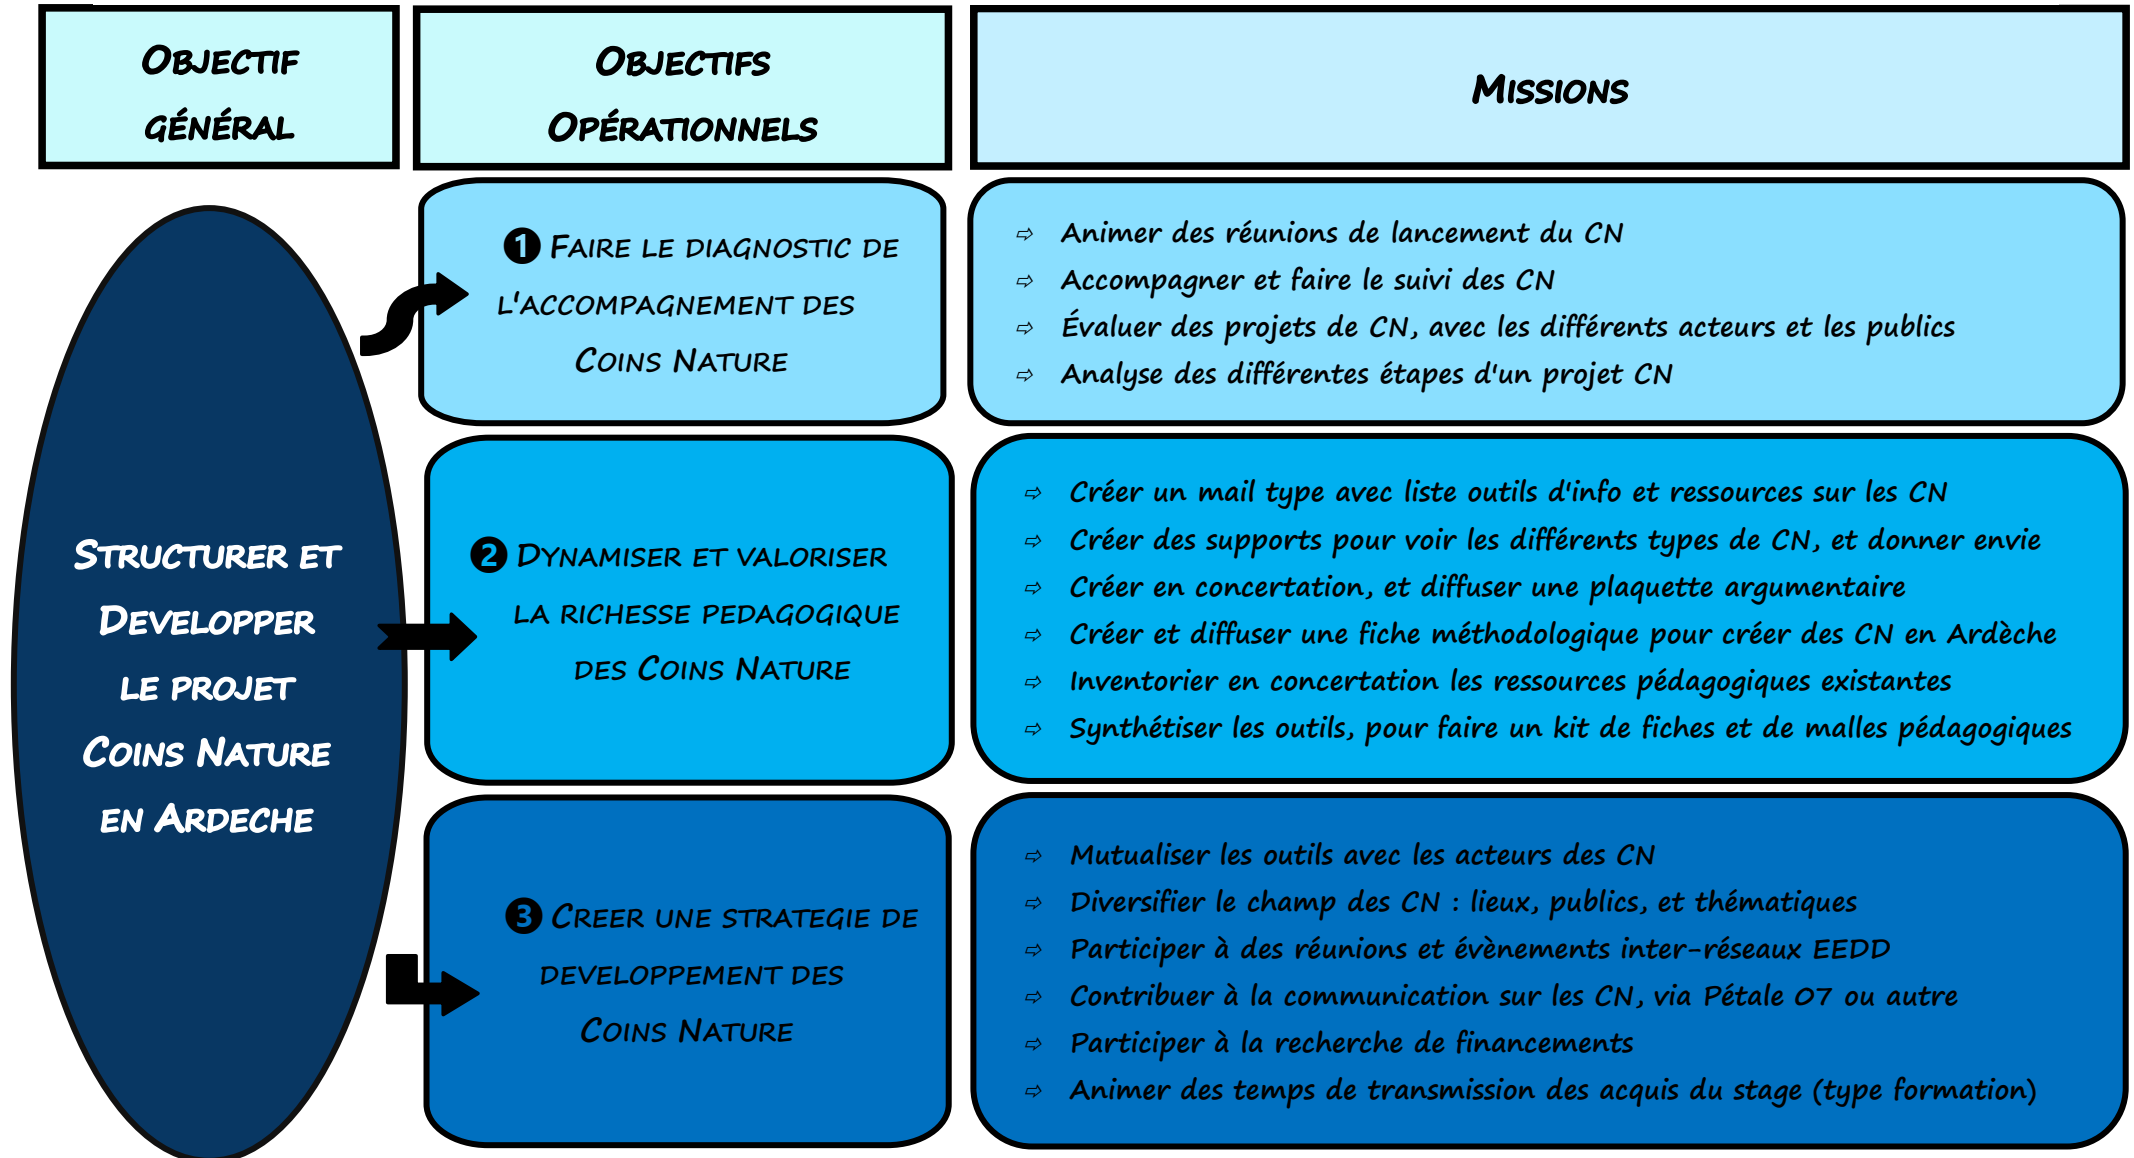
OBJECTIF GÉNÉRAL

OBJECTIFS OPÉRATIONNELS

MISSIONS

STRUCTURER ET DEVELOPPER LE PROJET COINS NATURE EN ARDECHE

❶ FAIRE LE DIAGNOSTIC DE L'ACCOMPAGNEMENT DES COINS NATURE

⇨ Animer des réunions de lancement du CN
⇨ Accompagner et faire le suivi des CN
⇨ Évaluer des projets de CN, avec les différents acteurs et les publics
⇨ Analyse des différentes étapes d'un projet CN

❷ DYNAMISER ET VALORISER LA RICHESSE PEDAGOGIQUE DES COINS NATURE

⇨ Créer un mail type avec liste outils d'info et ressources sur les CN
⇨ Créer des supports pour voir les différents types de CN, et donner envie
⇨ Créer en concertation, et diffuser une plaquette argumentaire
⇨ Créer et diffuser une fiche méthodologique pour créer des CN en Ardèche
⇨ Inventorier en concertation les ressources pédagogiques existantes
⇨ Synthétiser les outils, pour faire un kit de fiches et de malles pédagogiques

❸ CREER UNE STRATEGIE DE DEVELOPPEMENT DES COINS NATURE

⇨ Mutualiser les outils avec les acteurs des CN
⇨ Diversifier le champ des CN : lieux, publics, et thématiques
⇨ Participer à des réunions et évènements inter-réseaux EEDD
⇨ Contribuer à la communication sur les CN, via Pétale 07 ou autre
⇨ Participer à la recherche de financements
⇨ Animer des temps de transmission des acquis du stage (type formation)